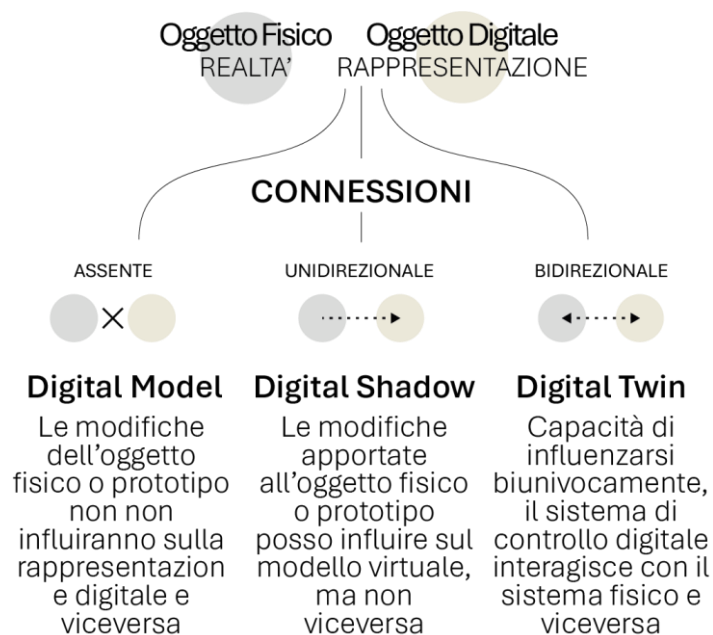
Oggetto Fisico
REALTA'

Oggetto Digitale
RAPPRESENTAZIONE

CONNESSIONI

ASSENTE

UNIDIREZIONALE

BIDIREZIONALE

Digital Model
Le modifiche dell'oggetto fisico o prototipo non non influiranno sulla rappresentazion e digitale e viceversa

Digital Shadow
Le modifiche apportate all'oggetto fisico o prototipo posso influire sul modello virtuale, ma non viceversa

Digital Twin
Capacità di influenzarsi biunivocamente, il sistema di controllo digitale interagisce con il sistema fisico e viceversa